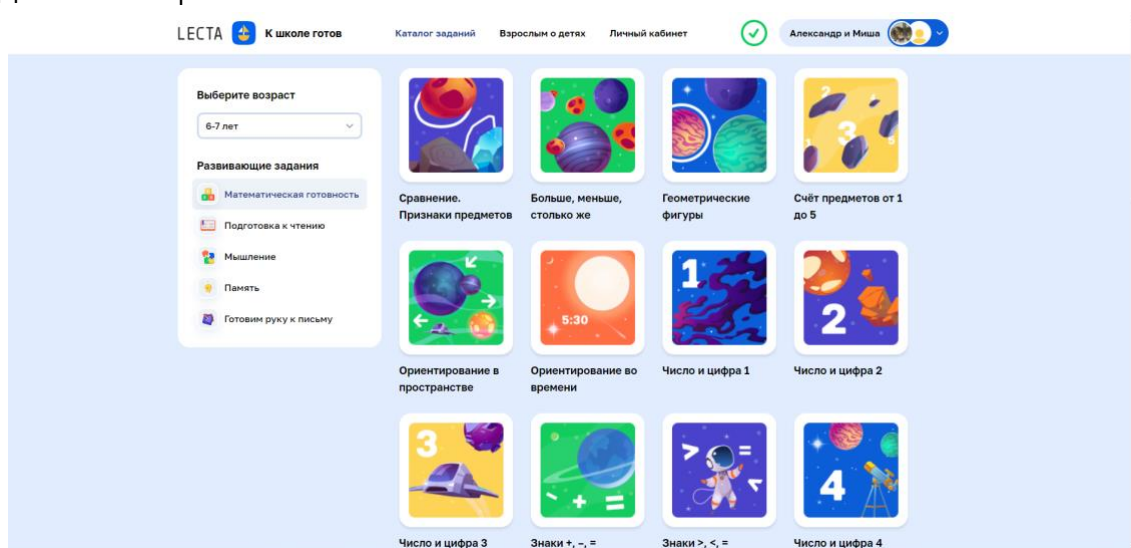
LECTA К школе готов

Каталог заданий Взрослым о детях Личный кабинет

Александр и Миша

Выберите возраст

6-7 лет

Развивающие задания

Математическая готовность

Подготовка к чтению

Мышление

Память

Готовим руку к письму

Сравнение. Признаки предметов

Больше, меньше, столько же

Геометрические фигуры

Счёт предметов от 1 до 5

Ориентирование в пространстве

5:30

Ориентирование во времени

1

Число и цифра 1

2

Число и цифра 2

3

Число и цифра 3

Знаки +, –, =

Знаки >, <, =

4

Число и цифра 4